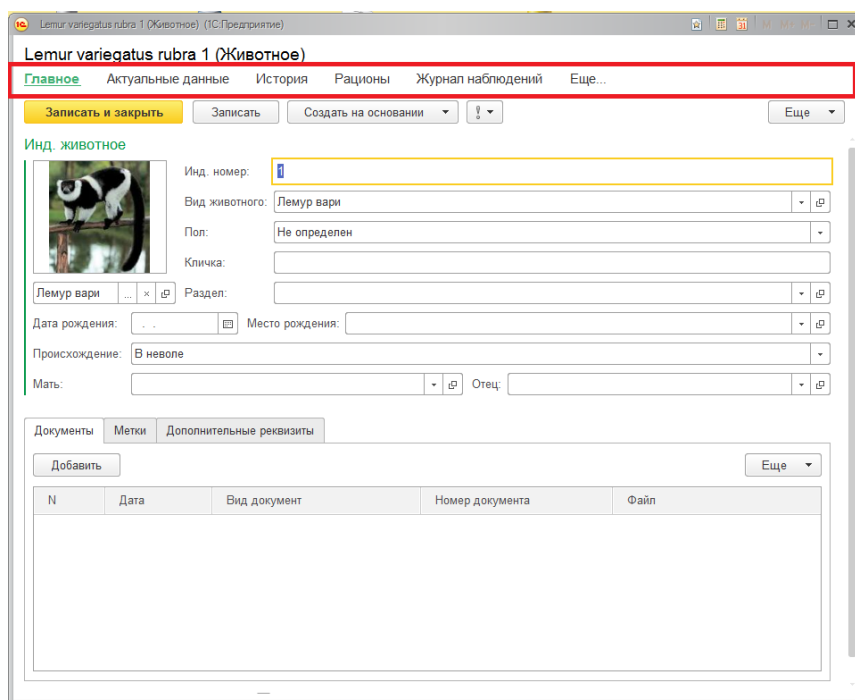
Lemur variegatus rubra 1 (Животное) (1С:Предприятие)

Lemur variegatus rubra 1 (Животное)

Главное Актуальные данные История Рационы Журнал наблюдений Еще...

Записать и закрыть Записать Создать на основании Еще

Инд. животное

Инд. номер: 1

Вид животного: Лемур вари

Пол: Не определен

Кличка:

Лемур вари

Раздел:

Дата рождения: . .

Место рождения:

Происхождение: В неволе

Мать:

Отец:

Документы Метки Дополнительные реквизиты

Добавить Еще

| N | Дата | Вид документ | Номер документа | Файл |
|---|---|---|---|---|